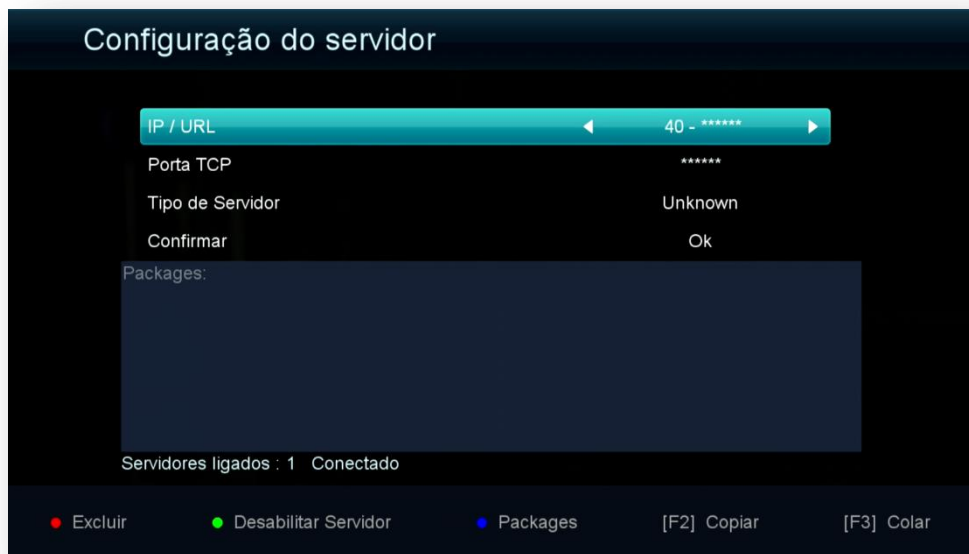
Configuração do servidor

IP / URL 40 - ******
Porta TCP ******
Tipo de Servidor Unknown
Confirmar Ok

Packages:

Servidores ligados : 1 Conectado

Excluir Desabilitar Servidor Packages [F2] Copiar [F3] Colar